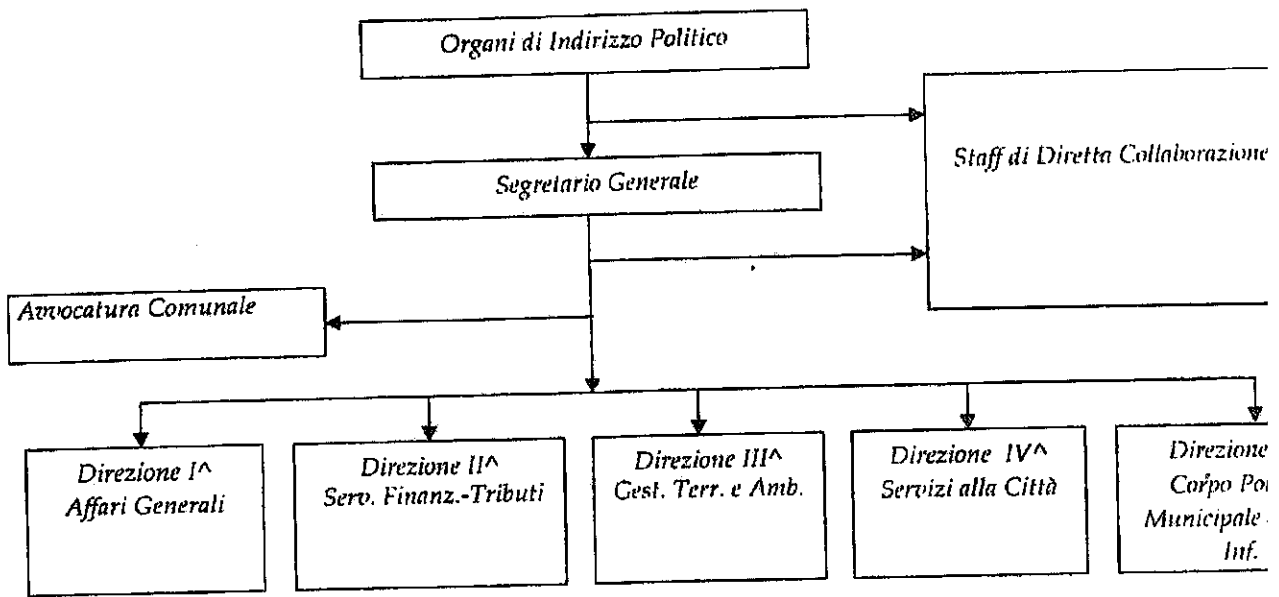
Organi di Indirizzo Politico

Staff di Diretta Collaborazione

Segretario Generale

Avvocatura Comunale

Direzione I^
Affari Generali

Direzione II^
Serv. Finanz.-Tributi

Direzione III^
Gest. Terr. e Amb.

Direzione IV^
Servizi alla Città

Direzione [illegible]
Corpo Po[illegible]
Municipale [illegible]
Inf.